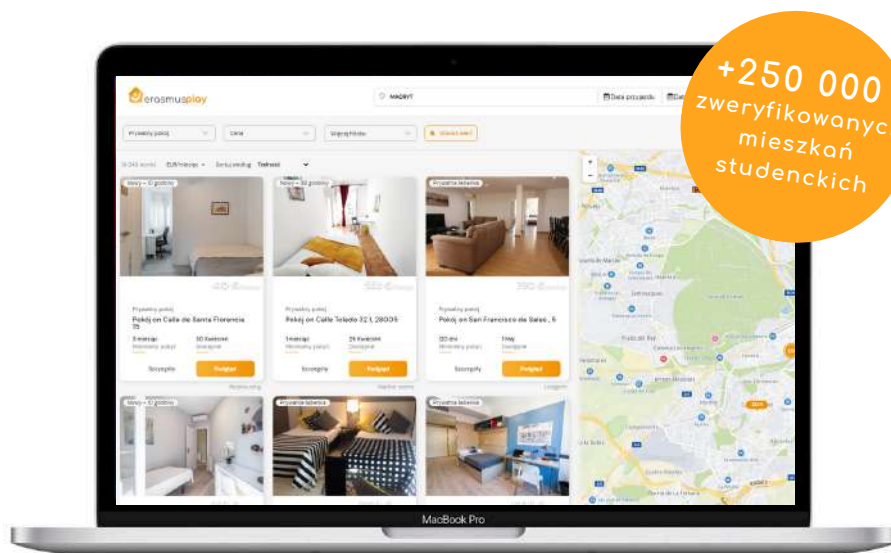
+250 000 zweryfikowanyc mieszkań studenckich

erasmusplay

MADRYT

Data przyjazdu

Prywatny pokój

Cena

Więcej filtrów

Nowy — 10 godzin

Nowy — 10 godzin

Przyjazne zwierzętom

Prywatny pokój

Pokój on Calle de Santa Florencia 15

Prywatny pokój

Pokój on Calle Toledo 32 I, 28005

Prywatny pokój

Pokój on San Francisco de Sales , 6

Szczegóły

Podgląd

Szczegóły

Podgląd

Szczegóły

Podgląd

Nowy — 10 godzin

Przyjazne zwierzętom

Przyjazne zwierzętom

MacBook Pro